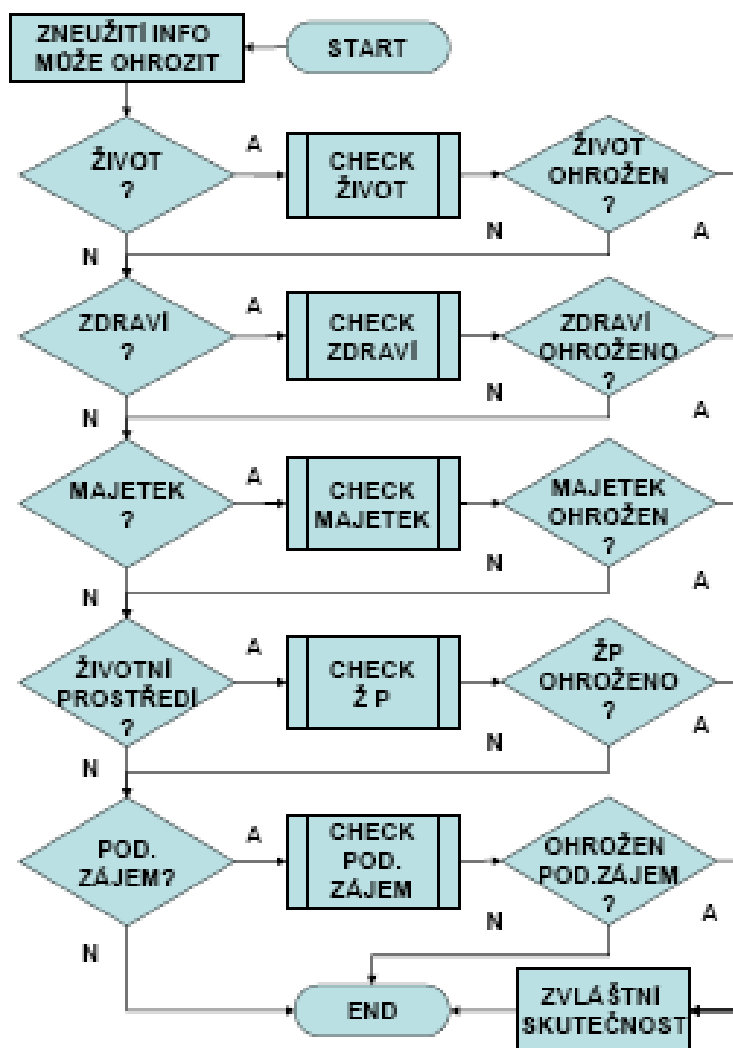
ZNEUŽITÍ INFO MŮŽE OHROZIT

START

ŽIVOT ?

A

CHECK ŽIVOT

ŽIVOT OHROŽEN ?

N

A

N

ZDRAVÍ ?

A

CHECK ZDRAVÍ

ZDRAVÍ OHROŽENO ?

N

A

N

MAJETEK ?

A

CHECK MAJETEK

MAJETEK OHROŽEN ?

N

A

N

ŽIVOTNÍ PROSTŘEDÍ ?

A

CHECK Ž P

ŽP OHROŽENO ?

N

A

N

POD. ZÁJEM?

A

CHECK POD. ZÁJEM

OHROŽEN POD.ZÁJEM ?

N

A

N

END

ZVLÁŠTNÍ SKUTEČNOST